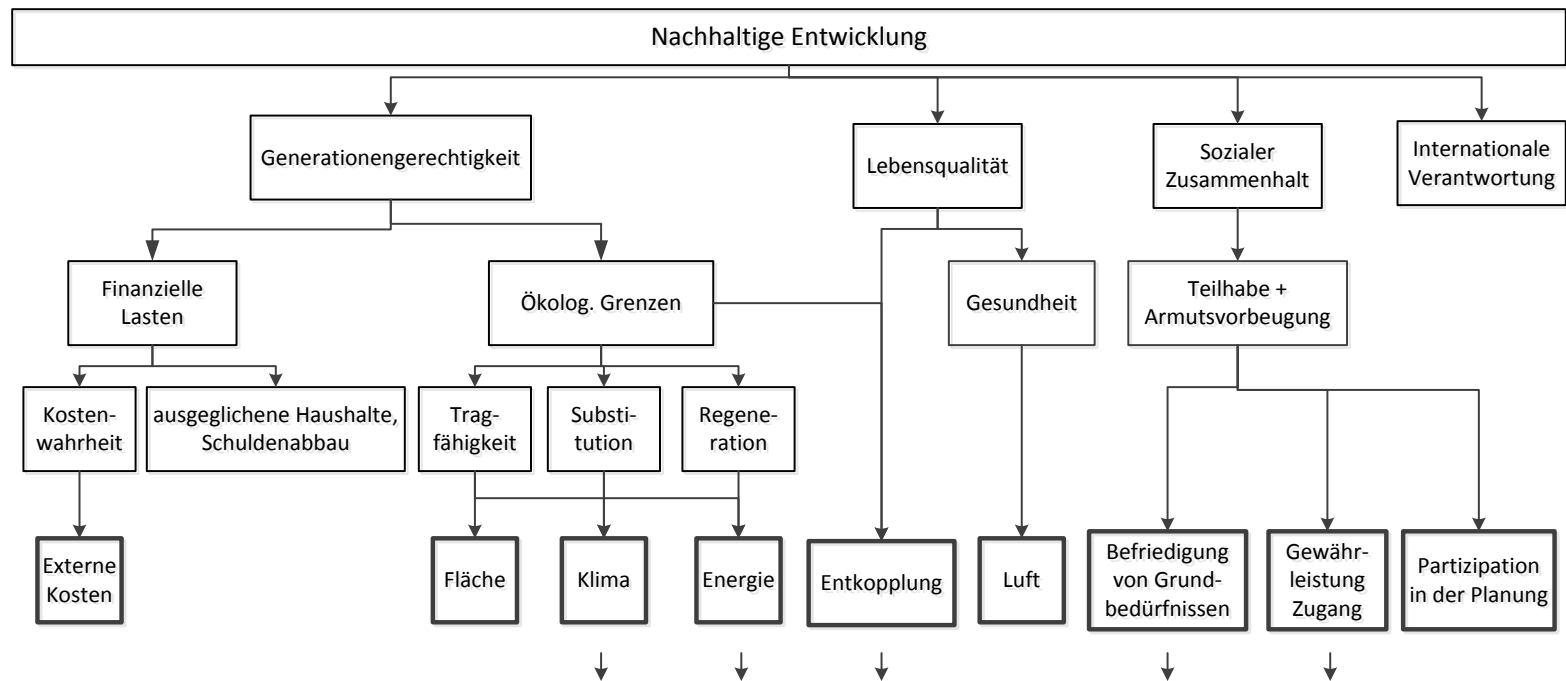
Nachhaltige Entwicklung

Generationengerechtigkeit

Lebensqualität

Sozialer Zusammenhalt

Internationale Verantwortung

Finanzielle Lasten

Ökolog. Grenzen

Gesundheit

Teilhabe + Armutsvorbeugung

Kostenwahrheit

ausgeglichene Haushalte, Schuldenabbau

Tragfähigkeit

Substitution

Regeneration

Externe Kosten

Fläche

Klima

Energie

Entkopplung

Luft

Befriedigung von Grundbedürfnissen

Gewährleistung Zugang

Partizipation in der Planung